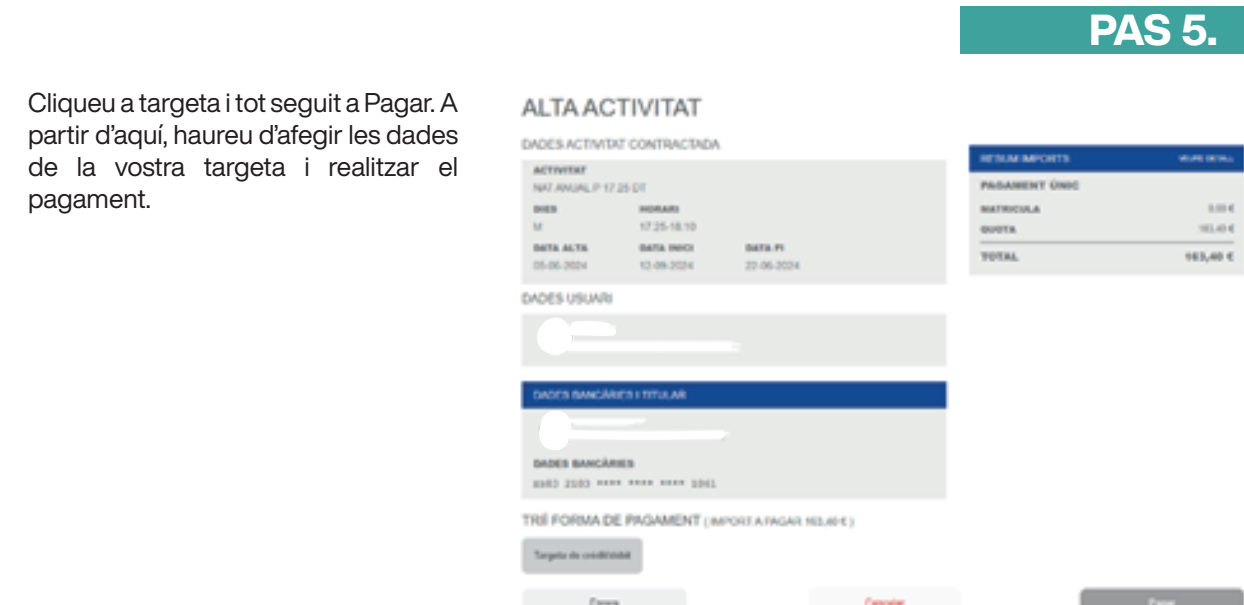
PAS 5.

Cliqueu a targeta i tot seguit a Pagar. A partir d'aquí, haureu d'afegir les dades de la vostra targeta i realitzar el pagament.

ALTA ACTIVITAT

DADES ACTIVITAT CONTRACTADA

ACTIVITAT
NAT ANUAL P 17.25 DT

DIES
M

HORARI
17:25-18:10

DATA ALTA
05-06-2024

DATA INICI
12-09-2024

DATA FI
22-06-2024

RESUM IMPORTS
VEURE DETALL

PAGAMENT ÚNIC

MATRICULA
0,00 €

QUOTA
163,40 €

TOTAL
163,40 €

DADES USUARI

DADES BANCÀRIES I TITULAR

DADES BANCÀRIES
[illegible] 2100 **** **** **** 1041

TRIÍ FORMA DE PAGAMENT ( IMPORT A PAGAR 163,40 € )

Targeta de crèdit/dèbit

Enrere

Cancelar

Pagar